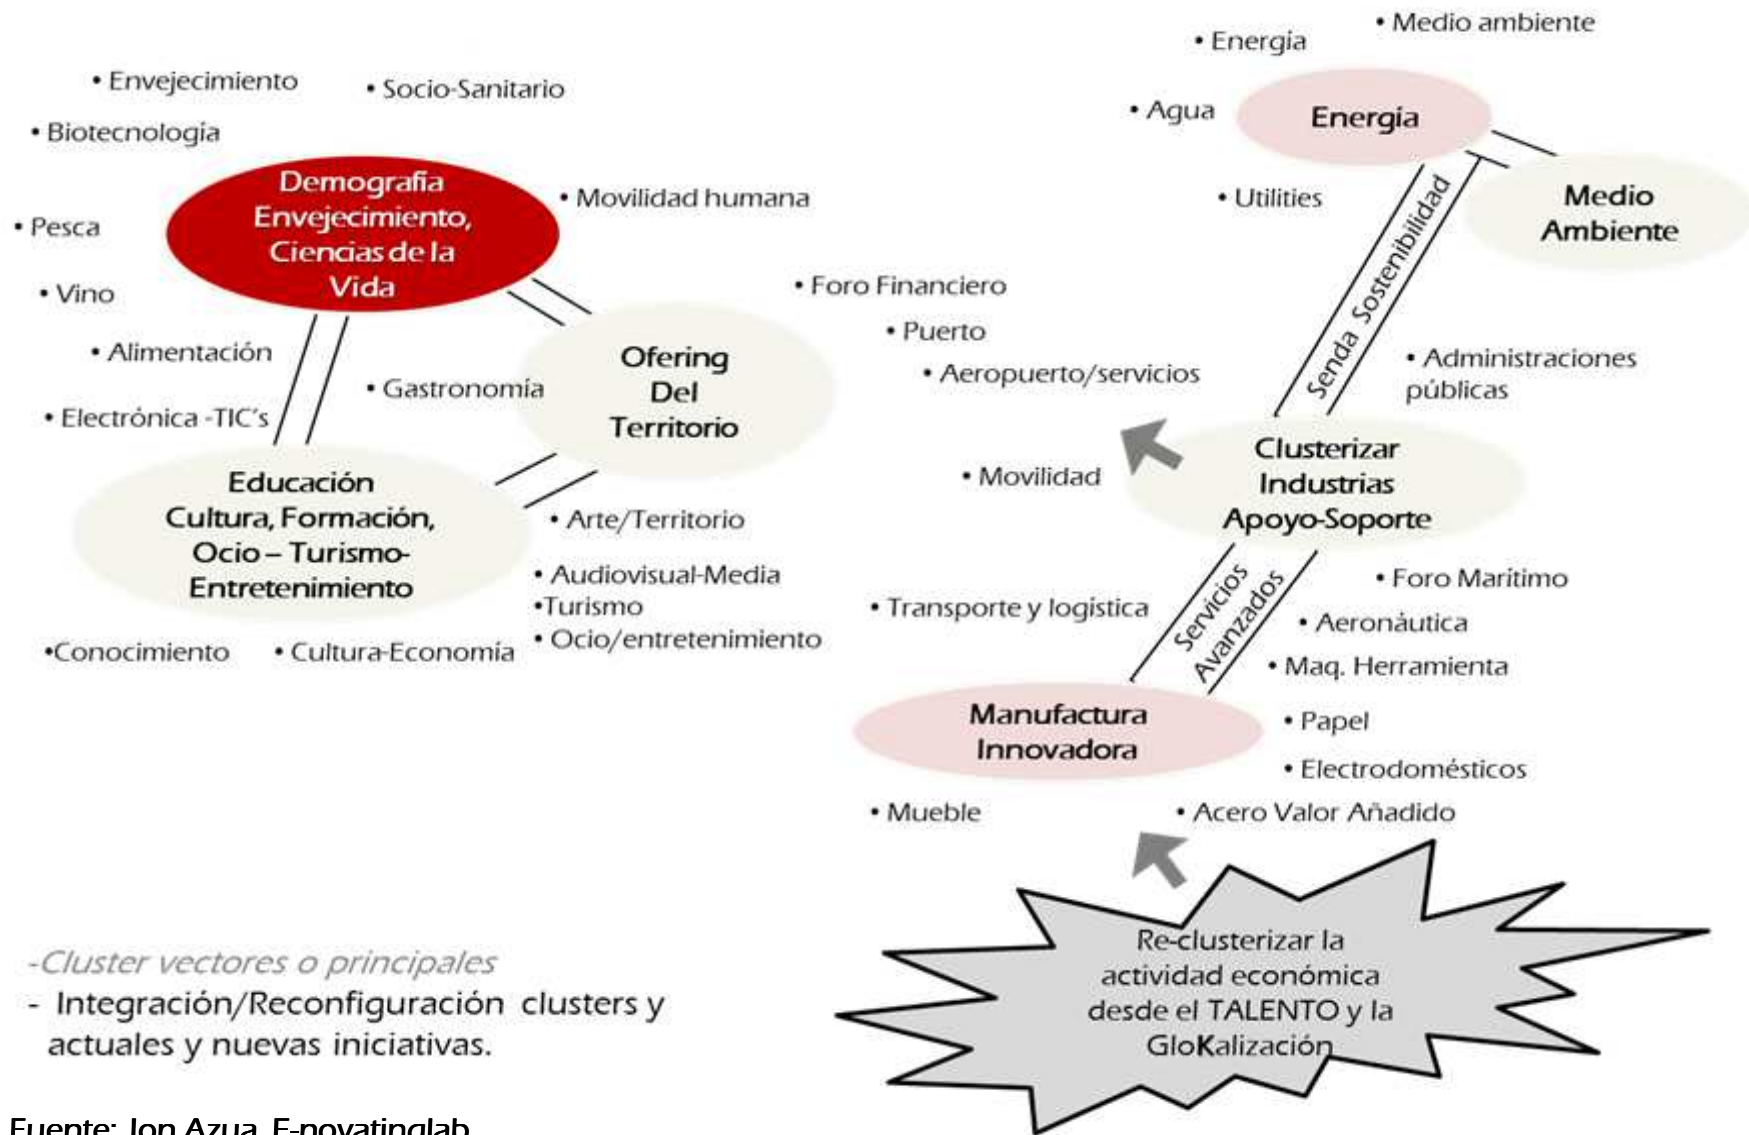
• Envejecimiento

• Socio-Sanitario

• Biotecnología

Demografía Envejecimiento, Ciencias de la Vida

• Movilidad humana

• Pesca

• Vino

• Alimentación

• Gastronomía

• Electrónica -TIC's

Ofering Del Territorio

Educación Cultura, Formación, Ocio – Turismo-Entretenimiento

• Arte/Territorio

• Audiovisual-Media

•Turismo

• Ocio/entretenimiento

•Conocimiento

• Cultura-Economía

• Medio ambiente

• Energía

• Agua

Energía

Medio Ambiente

• Utilities

Senda Sostenibilidad

• Foro Financiero

• Puerto

• Aeropuerto/servicios

• Administraciones públicas

• Movilidad

Clusterizar Industrias Apoyo-Soporte

Servicios Avanzados

• Foro Marítimo

• Transporte y logística

• Aeronáutica

• Maq. Herramienta

Manufactura Innovadora

• Papel

• Electrodomésticos

• Mueble

• Acero Valor Añadido

Re-clusterizar la actividad económica desde el TALENTO y la GloKalización

-Cluster vectores o principales

- Integración/Reconfiguración clusters y actuales y nuevas iniciativas.

Fuente: Jon Azua, E-novatinglab